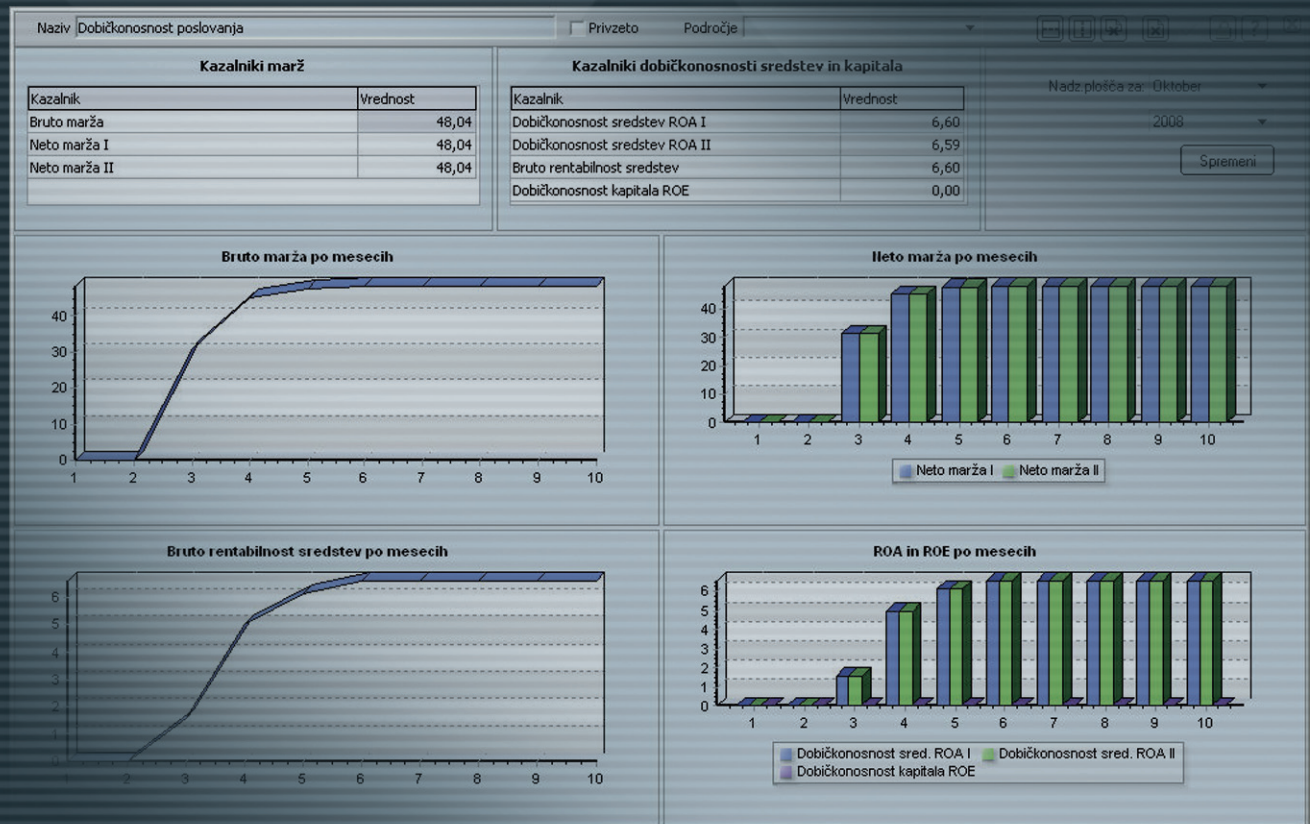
Naziv Dobičkonosnost poslovanja

Privzeto

Področje

Kazalniki marž

| Kazalnik | Vrednost |
|---|---|
| Bruto marža | 48,04 |
| Neto marža I | 48,04 |
| Neto marža II | 48,04 |

Kazalniki dobičkonosnosti sredstev in kapitala

| Kazalnik | Vrednost |
|---|---|
| Dobičkonosnost sredstev ROA I | 6,60 |
| Dobičkonosnost sredstev ROA II | 6,59 |
| Bruto rentabilnost sredstev | 6,60 |
| Dobičkonosnost kapitala ROE | 0,00 |

Nadz.plošča za: Oktober

2008

Spremeni

Bruto marža po mesecih

0 10 20 30 40

1 2 3 4 5 6 7 8 9 10

Neto marža po mesecih

0 10 20 30 40

1 2 3 4 5 6 7 8 9 10

Neto marža I Neto marža II

Bruto rentabilnost sredstev po mesecih

0 1 2 3 4 5 6

1 2 3 4 5 6 7 8 9 10

ROA in ROE po mesecih

0 1 2 3 4 5 6

1 2 3 4 5 6 7 8 9 10

Dobičkonosnost sred. ROA I Dobičkonosnost sred. ROA II Dobičkonosnost kapitala ROE